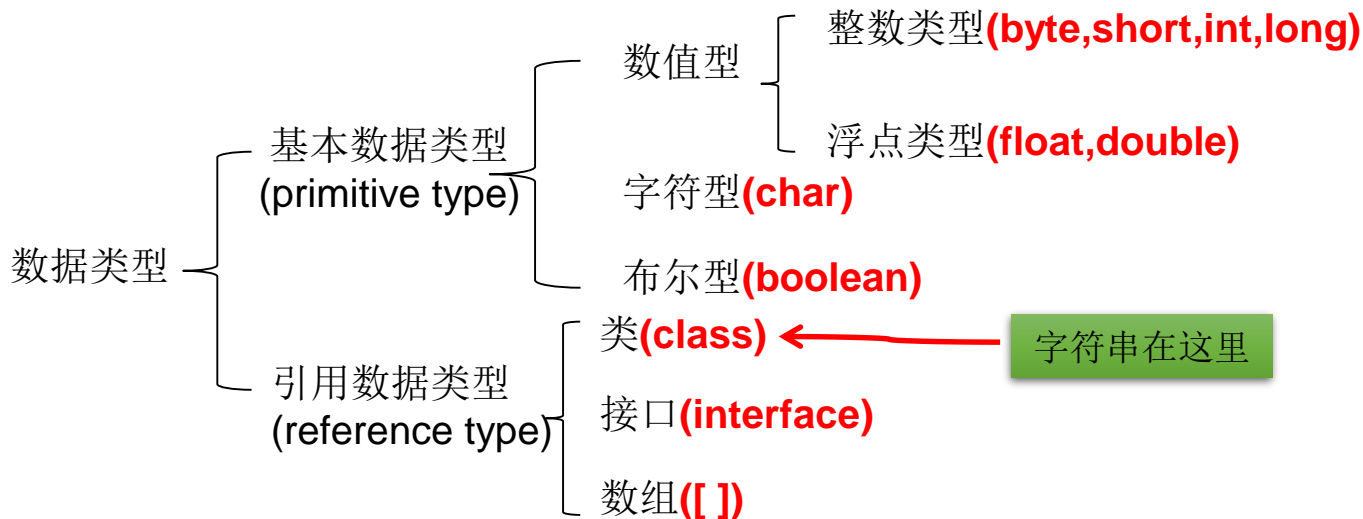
数据类型

基本数据类型
(primitive type)

数值型

整数类型(byte,short,int,long)

浮点类型(float,double)

字符型(char)

布尔型(boolean)

引用数据类型
(reference type)

类(class)

字符串在这里

接口(interface)

数组([ ])